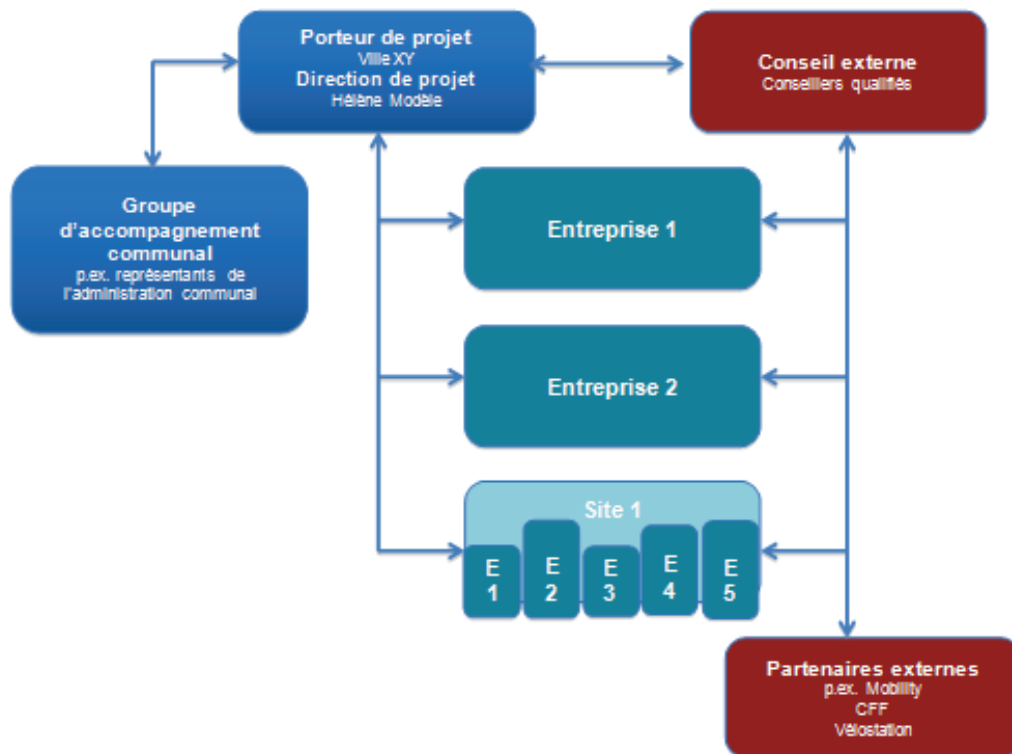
Porteur de projet
Ville XY
Direction de projet
Hélène Modèle

Conseil externe
Conseillers qualifiés

Groupe d'accompagnement communal
p.ex. représentants de l'administration communal

Entreprise 1

Entreprise 2

Site 1
E 1
E 2
E 3
E 4
E 5

Partenaires externes
p.ex. Mobility
CFF
Vélostation